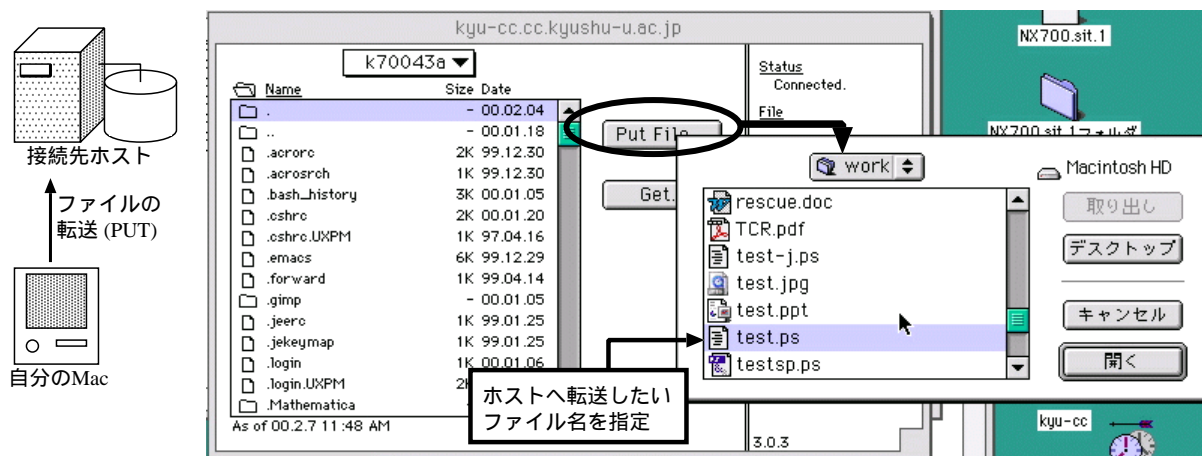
接続先ホスト

ファイルの
転送 (PUT)

自分のMac

kyu-cc.cc.kyushu-u.ac.jp

k70043a ▼

| Name | Size | Date |
|---|---|---|
| . | - | 00.02.04 |
| .. | - | 00.01.18 |
| .acrorc | 2K | 99.12.30 |
| .acrosrch | 1K | 99.12.30 |
| .bash_history | 3K | 00.01.05 |
| .cshrc | 2K | 00.01.20 |
| .cshrc.UXPM | 1K | 97.04.16 |
| .emacs | 6K | 99.12.29 |
| .forward | 1K | 99.04.14 |
| .gimp | - | 00.01.05 |
| .jeerc | 1K | 99.01.25 |
| .jekeymap | 1K | 99.01.25 |
| .login | 1K | 00.01.06 |
| .login.UXPM | 2K | |
| .Mathematica | | |

As of 00.2.7 11:48 AM

Put File...

Get...

Status
Connected.

File

3.0.3

NX700.sit.1

NX700.sit.1フォルダ

work

Macintosh HD

rescue.doc
TCR.pdf
test-j.ps
test.jpg
test.ppt
test.ps
testsp.ps

取り出し

デスクトップ

キャンセル

開く

ホストへ転送したい
ファイル名を指定

kyu-cc